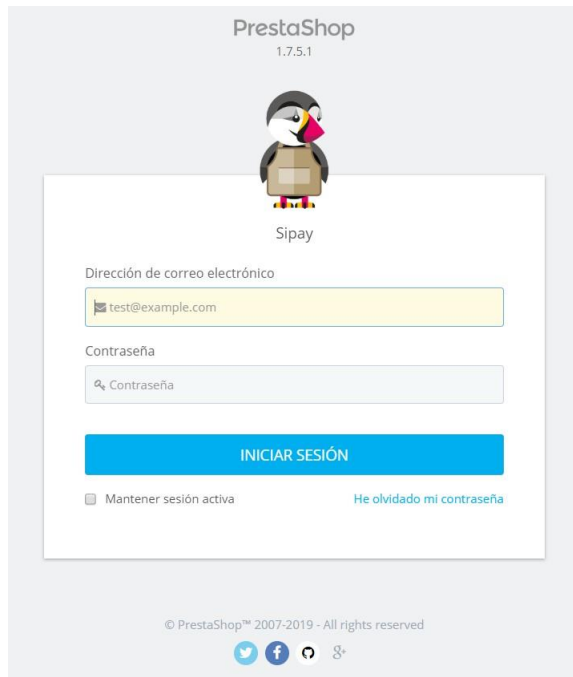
PrestaShop
1.7.5.1

Sipay

Dirección de correo electrónico

test@example.com

Contraseña

Contraseña

INICIAR SESIÓN

Mantener sesión activa

He olvidado mi contraseña

© PrestaShop™ 2007-2019 - All rights reserved